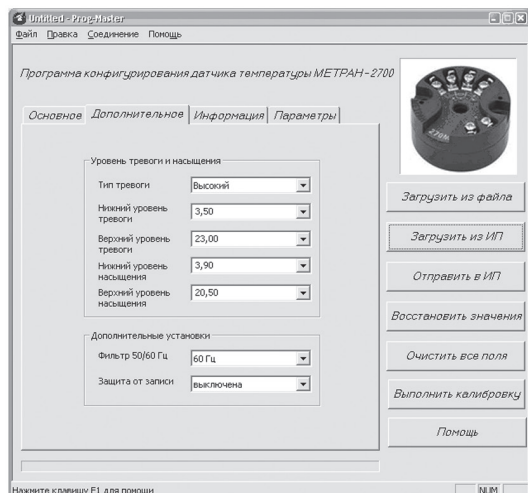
Untitled - Prog-Master
Файл Правка Соединение Помощь

Программа конфигурирования датчика температуры МЕТРАН-2700

Основное Дополнительное Информация Параметры

Уровень тревоги и насыщения
Тип тревоги Высокий
Нижний уровень тревоги 3,50
Верхний уровень тревоги 23,00
Нижний уровень насыщения 3,90
Верхний уровень насыщения 20,50

Дополнительные установки
Фильтр 50/60 Гц 60 Гц
Защита от записи выключена

2700

Загрузить из файла
Загрузить из ИП
Отправить в ИП
Восстановить значения
Очистить все поля
Выполнить калибровку
Помощь

Нажмите клавишу F1 для помощи
NUM